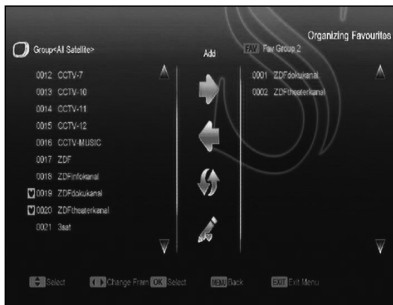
Organizing Favourites

Group<All Satellite>

Add

FAV Fav Group 2

0012 CCTV-7
0013 CCTV-10
0014 CCTV-11
0015 CCTV-12
0016 CCTV-MUSIC
0017 ZDF
0018 ZDFinfokanal
0019 ZDFdokukanal
0020 ZDFtheaterkanal
0021 3sat

0001 ZDFdokukanal
0002 ZDFtheaterkanal

Select Change Fram OK Select MENU Back EXIT Exit Menu